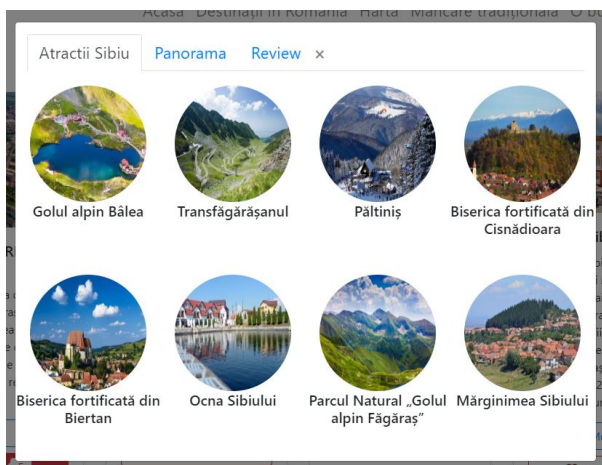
Acasă Destinații în România Hartă Mâncare tradițională O b

Atractii Sibiu | Panorama | Review ×

Golul alpin Bâlea

Transfăgărășanul

Păltiniș

Biserica fortificată din Cisnădioara

Biserica fortificată din Biertan

Ocna Sibiului

Parcul Natural „Golul alpin Făgăraș"

Mărginimea Sibiului